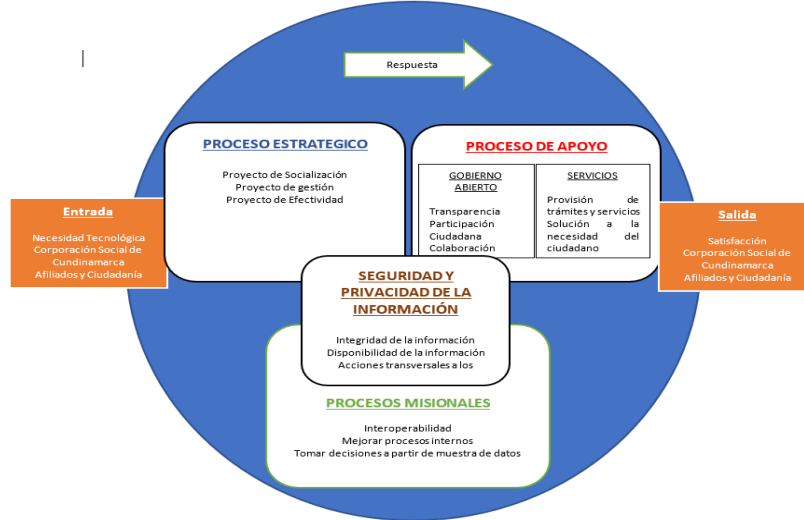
Respuesta

Entrada

Necesidad Tecnológica
Corporación Social de Cundinamarca
Afiliados y Ciudadanía

PROCESO ESTRATEGICO

Proyecto de Socialización
Proyecto de gestión
Proyecto de Efectividad

PROCESO DE APOYO

| GOBIERNO ABIERTO | SERVICIOS |
|---|---|
| Transparencia<br>Participación Ciudadana<br>Colaboración | Provisión de trámites y servicios<br>Solución a la necesidad del ciudadano |

Salida

Satisfacción
Corporación Social de Cundinamarca
Afiliados y Ciudadanía

SEGURIDAD Y PRIVACIDAD DE LA INFORMACIÓN

Integridad de la información
Disponibilidad de la información
Acciones transversales a los

PROCESOS MISIONALES

Interoperabilidad
Mejorar procesos internos
Tomar decisiones a partir de muestra de datos